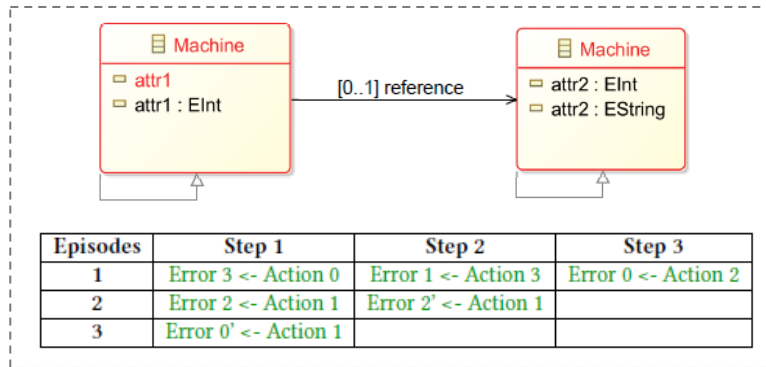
Machine
attr1
attr1 : EInt

[0..1] reference

Machine
attr2 : EInt
attr2 : EString

| Episodes | Step 1 | Step 2 | Step 3 |
|---|---|---|---|
| 1 | Error 3 <- Action 0 | Error 1 <- Action 3 | Error 0 <- Action 2 |
| 2 | Error 2 <- Action 1 | Error 2' <- Action 1 | |
| 3 | Error 0' <- Action 1 | | |